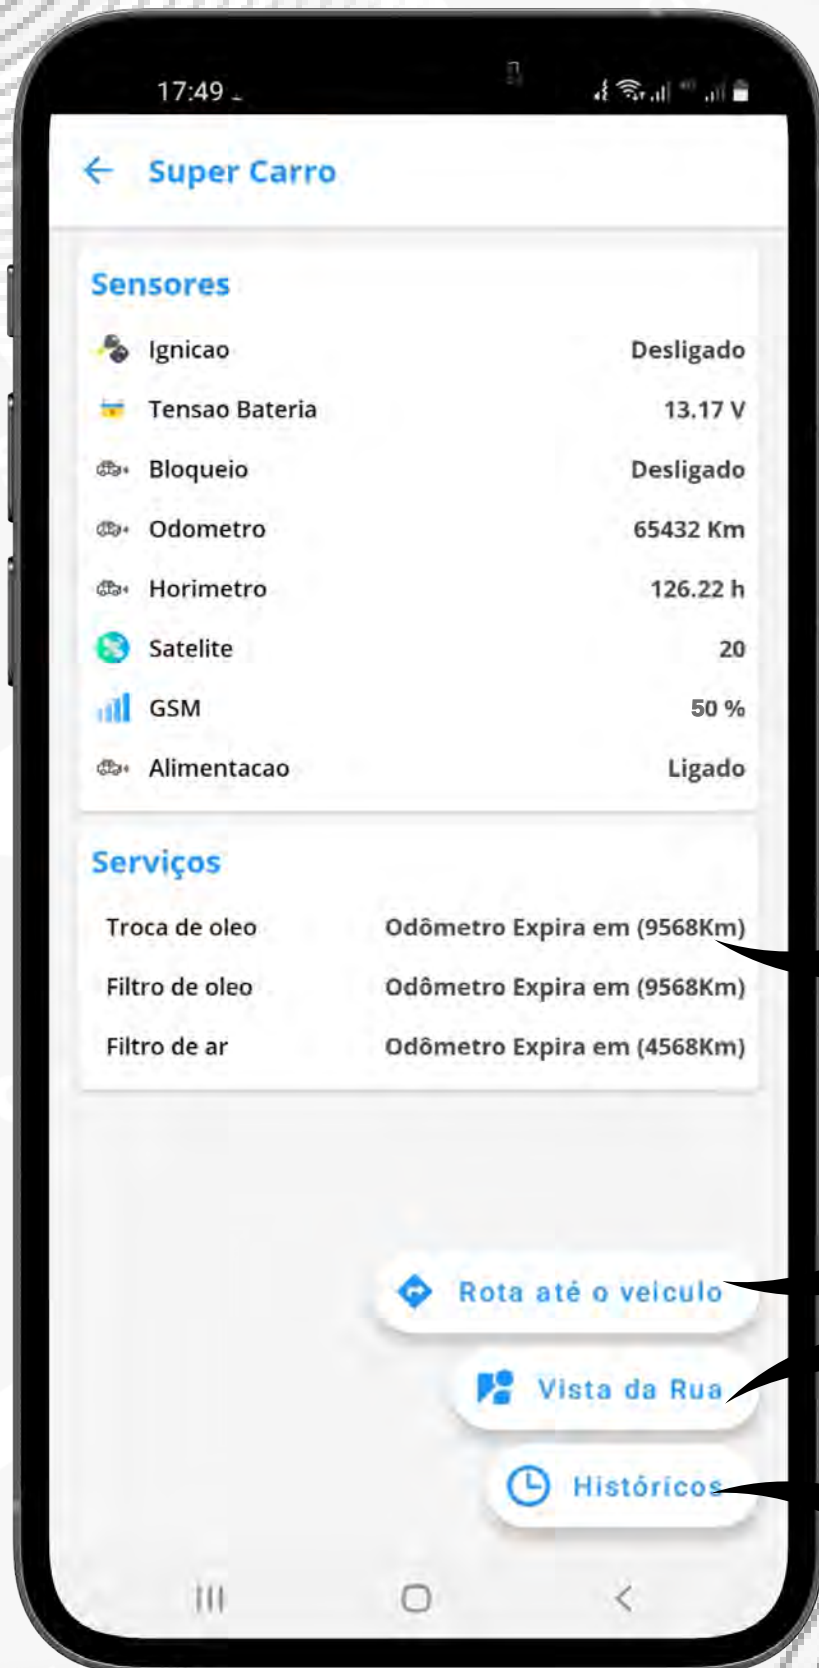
17:49

Super Carro

Sensores

| | |
|---|---|
| Ignicao | Desligado |
| Tensao Bateria | 13.17 V |
| Bloqueio | Desligado |
| Odometro | 65432 Km |
| Horimetro | 126.22 h |
| Satelite | 20 |
| GSM | 50 % |
| Alimentacao | Ligado |

Serviços

| | |
|---|---|
| Troca de oleo | Odômetro Expira em (9568Km) |
| Filtro de oleo | Odômetro Expira em (9568Km) |
| Filtro de ar | Odômetro Expira em (4568Km) |

Rota até o veiculo

Vista da Rua

Históricos